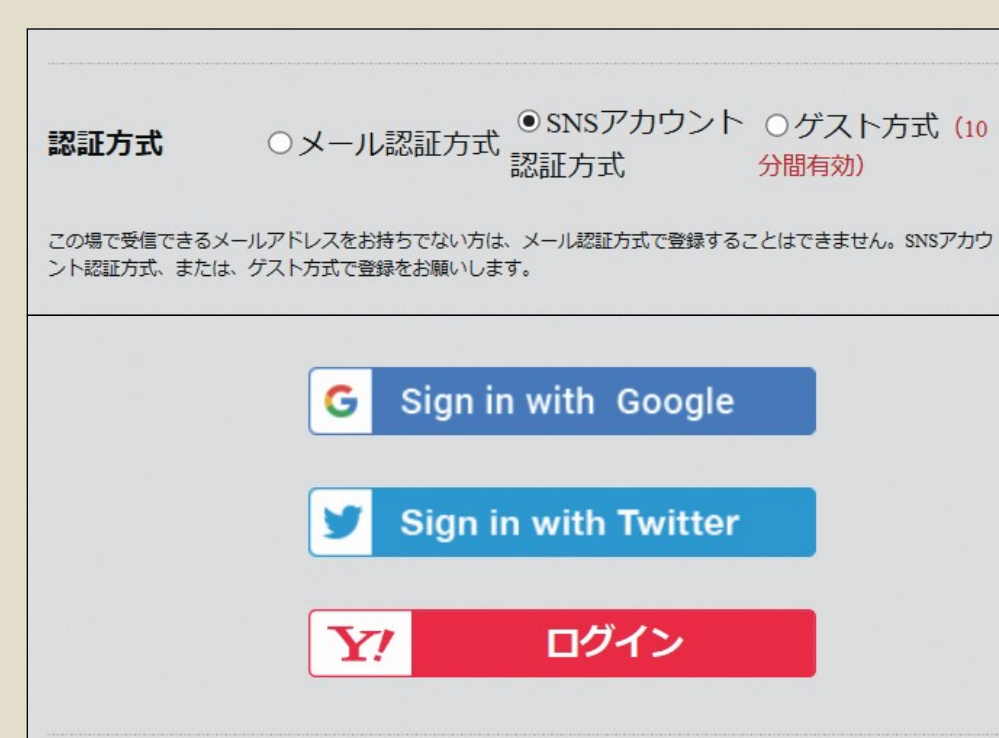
認証方式

○メール認証方式 ◉SNSアカウント認証方式 ○ゲスト方式（10分間有効）

この場で受信できるメールアドレスをお持ちでない方は、メール認証方式で登録することはできません。SNSアカウント認証方式、または、ゲスト方式で登録をお願いします。

G Sign in with Google

Sign in with Twitter

Y! ログイン